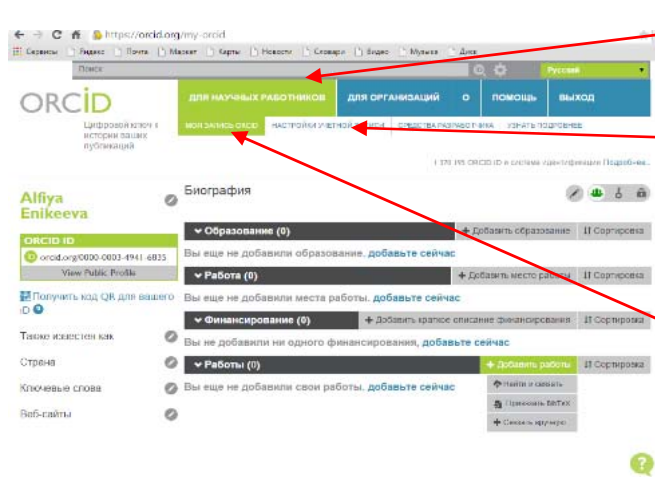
https://orcid.org/my-orcid

Сервисы Яндекс Почта Маркет Карты Новости Словари Видео Музыка Диск

Поиск

Русский

ORCID

Цифровой ключ к истории ваших публикаций

ДЛЯ НАУЧНЫХ РАБОТНИКОВ ДЛЯ ОРГАНИЗАЦИЙ О ПОМОЩЬ ВЫХОД

МОЯ ЗАПИСЬ ORCID НАСТРОЙКИ УЧЕТНОЙ ЗАПИСИ СРЕДСТВА РАЗРАБОТЧИКА УЗНАТЬ ПОДРОБНЕЕ

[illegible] ORCID ID и система идентификации Подробнее...

Alfiya Enikeeva

ORCID ID

orcid.org/0000-0003-4941-6835

View Public Profile

Получить код QR для вашего iD

Также известен как

Страна

Ключевые слова

Веб-сайты

Биография

Образование (0) Добавить образование Сортировка

Вы еще не добавили образование. добавьте сейчас

Работа (0) Добавить место работы Сортировка

Вы еще не добавили места работы. добавьте сейчас

Финансирование (0) Добавить краткое описание финансирования Сортировка

Вы не добавили ни одного финансирования, добавьте сейчас

Работы (0) Добавить работы Сортировка

Вы еще не добавили свои работы. добавьте сейчас

Найти и связать

Применить BibTeX

Связать вручную